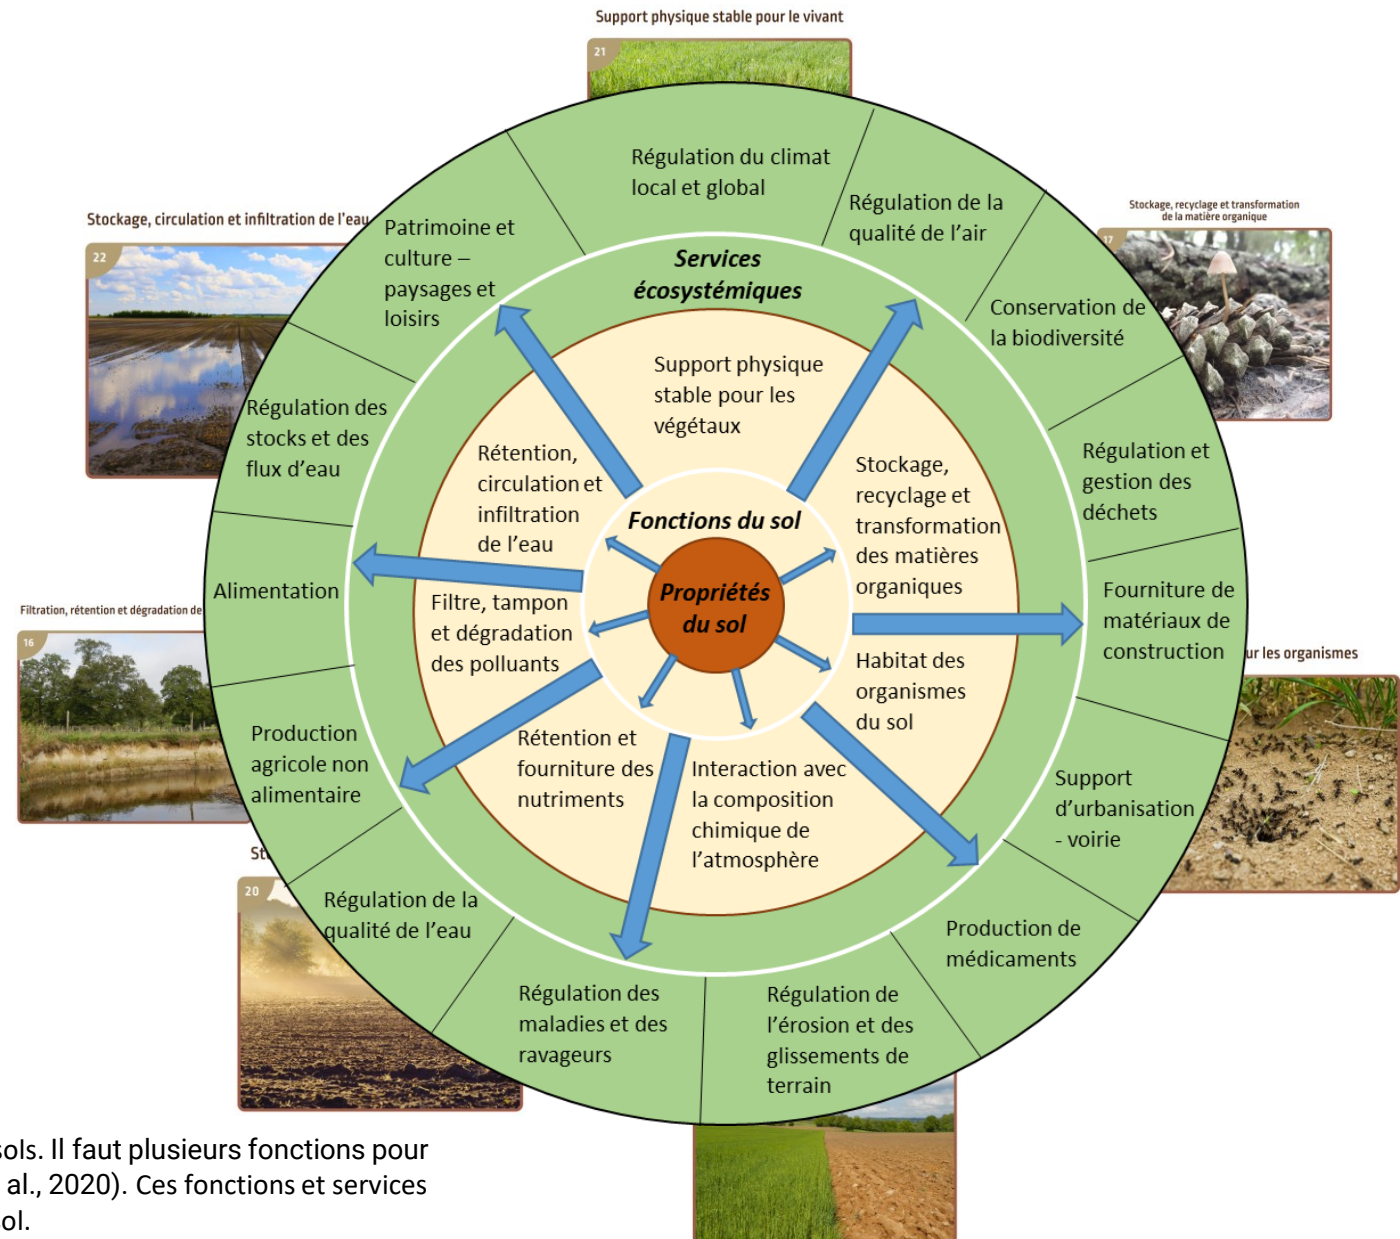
Support physique stable pour le vivant

21

Stockage, circulation et infiltration de l'eau

22

Stockage, recyclage et transformation de la matière organique

17

Filtration, rétention et dégradation de

16

ur les organismes

St

20

Régulation du climat local et global

Régulation de la qualité de l'air

Conservation de la biodiversité

Régulation et gestion des déchets

Fourniture de matériaux de construction

Support d'urbanisation - voirie

Production de médicaments

Régulation de l'érosion et des glissements de terrain

Régulation des maladies et des ravageurs

Régulation de la qualité de l'eau

Production agricole non alimentaire

Alimentation

Régulation des stocks et des flux d'eau

Patrimoine et culture – paysages et loisirs

Services écosystémiques

Support physique stable pour les végétaux

Stockage, recyclage et transformation des matières organiques

Habitat des organismes du sol

Interaction avec la composition chimique de l'atmosphère

Rétention et fourniture des nutriments

Filtre, tampon et dégradation des polluants

Rétention, circulation et infiltration de l'eau

Fonctions du sol

Propriétés du sol

sols. Il faut plusieurs fonctions pour
al., 2020). Ces fonctions et services
ol.